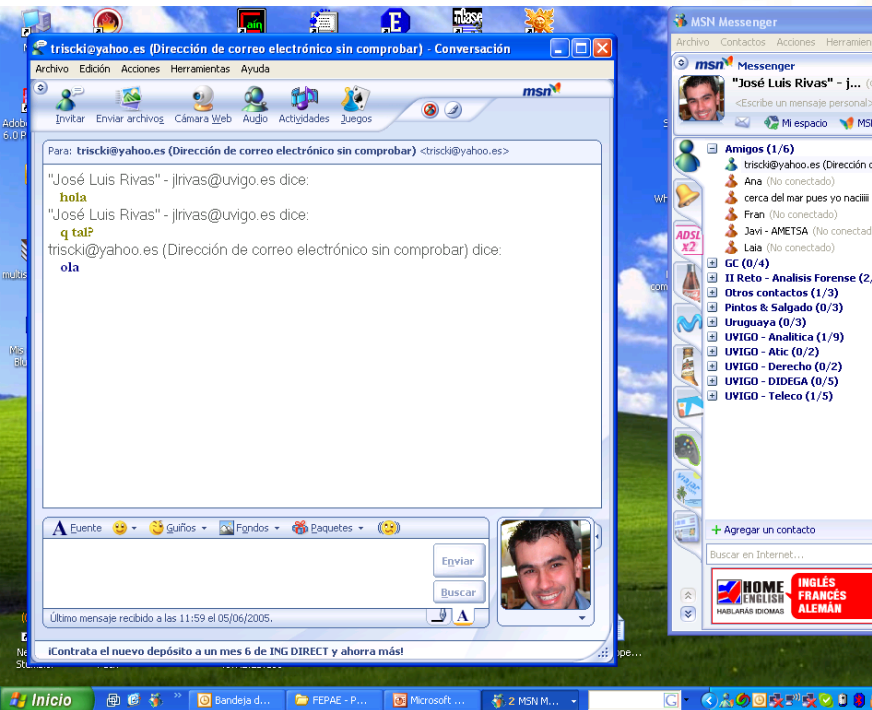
trisck i@yahoo.es (Dirección de correo electrónico sin comprobar) - Conversación

Archivo Edición Acciones Herramientas Ayuda

Invitar Enviar archivos Cámara Web Audio Actividades Juegos

msn

Para: triscki@yahoo.es (Dirección de correo electrónico sin comprobar) <triscki@yahoo.es>

"José Luis Rivas" - jlrivas@uvigo.es dice:
hola
"José Luis Rivas" - jlrivas@uvigo.es dice:
q tal?
triscki@yahoo.es (Dirección de correo electrónico sin comprobar) dice:
ola

Fuente Guiños Fondos Paquetes

Enviar

Buscar

Último mensaje recibido a las 11:59 el 05/06/2005.

¡Contrata el nuevo depósito a un mes 6 de ING DIRECT y ahorra más!

MSN Messenger

Archivo Contactos Acciones Herramien

msn Messenger

"José Luis Rivas" - j...

<Escribe un mensaje personal>

Mi espacio MSN

Amigos (1/6)
triscki@yahoo.es (Dirección d
Ana (No conectado)
cerca del mar pues yo naciiiii
Fran (No conectado)
Javi - AMETSA (No conectad
Laia (No conectado)
GC (0/4)
II Reto - Analisis Forense (2/
Otros contactos (1/3)
Pintos & Salgado (0/3)
Uruguaya (0/3)
UVIGO - Analitica (1/9)
UVIGO - Atic (0/2)
UVIGO - Derecho (0/2)
UVIGO - DIDEGA (0/5)
UVIGO - Teleco (1/5)

ADSL x2

Agregar un contacto

Buscar en Internet...

HOME ENGLISH HABLARÁS IDIOMAS
INGLÉS FRANCÉS ALEMÁN

Inicio Bandeja d... FEPAE - P... Microsoft ... 2 MSN M...